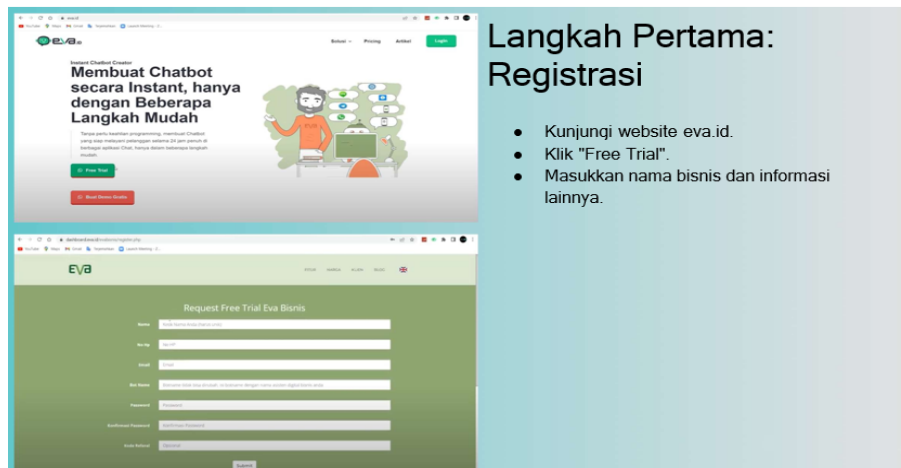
eva.id

Solusi Pricing Artikel Login

Instant Chatbot Creator

Membuat Chatbot secara Instant, hanya dengan Beberapa Langkah Mudah

Free Trial

Book Demo Gratis

EVa

Request Free Trial Eva Bisnis

Nama

No hp

Email

Password

Konfirmasi Password

Kode Referal

Submit

Langkah Pertama: Registrasi

- Kunjunqi website eva.id.
- Klik "Free Trial".
- Masukkan nama bisnis dan informasi lainnya.